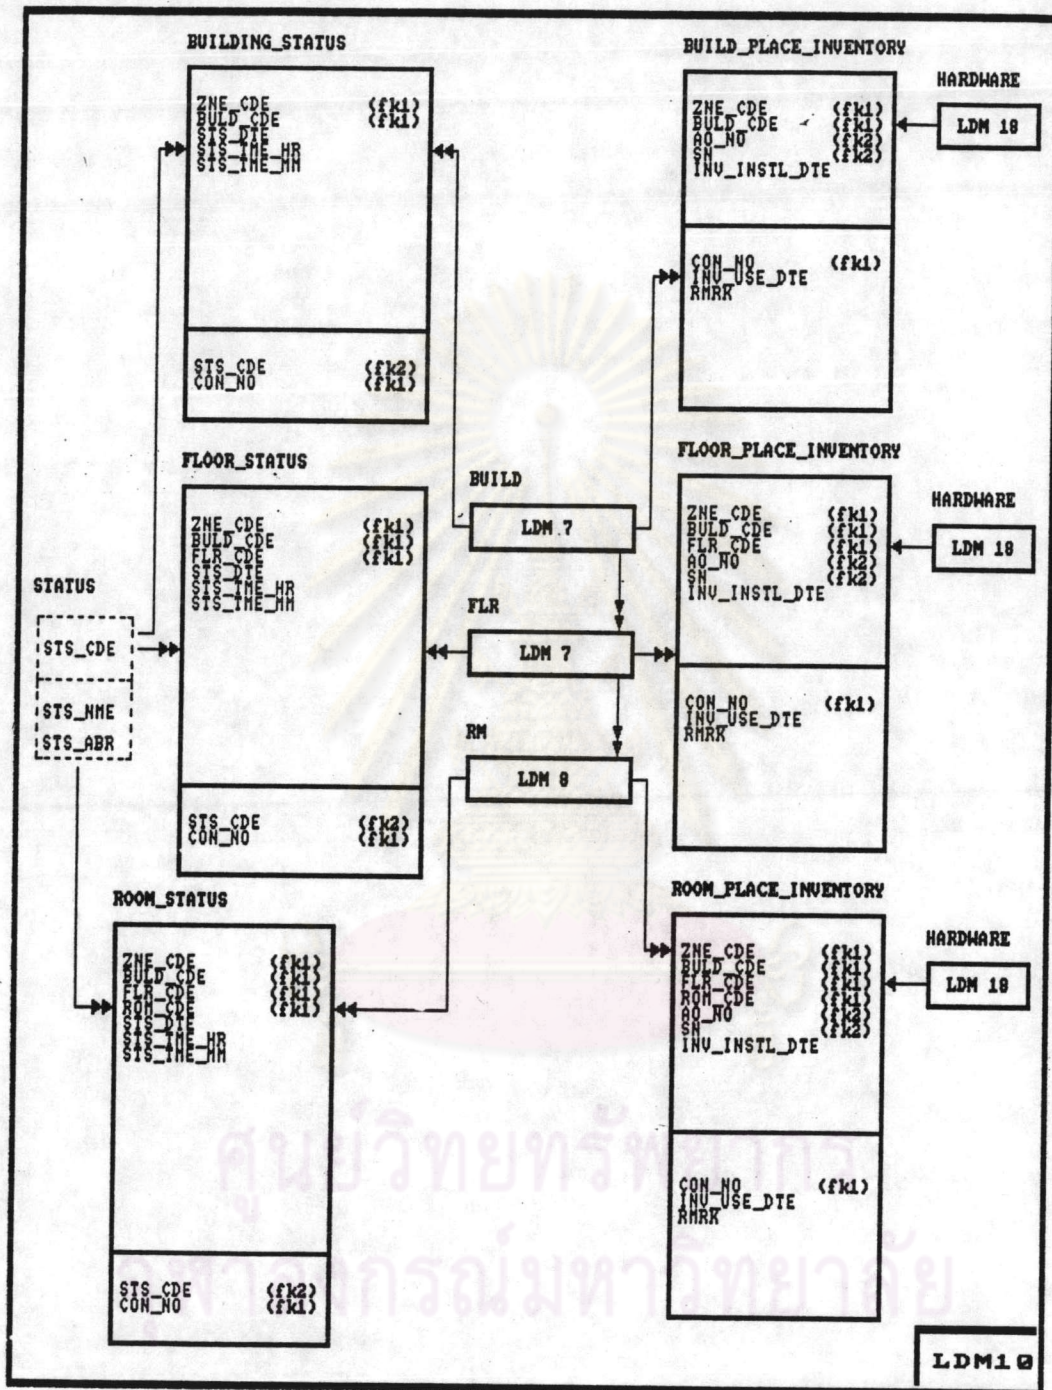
BUILDING_STATUS

ZNE_CDE (fk1)
BULD_CDE (fk1)
STS_DTE
STS_TME_HR
STS_TME_MM

STS_CDE (fk2)
CON_NO (fk1)

BUILD_PLACE_INVENTORY

ZNE_CDE (fk1)
BULD_CDE (fk1)
AO_NO (fk2)
SN (fk2)
INV_INSTL_DTE

CON_NO (fk1)
INV_USE_DTE
RMRK

HARDWARE

LDM 18

FLOOR_STATUS

ZNE_CDE (fk1)
BULD_CDE (fk1)
FLR_CDE (fk1)
STS_DTE
STS_TME_HR
STS_TME_MM

STS_CDE (fk2)
CON_NO (fk1)

BUILD

LDM 7

FLR

LDM 7

RM

LDM 8

STATUS

STS_CDE

STS_NME
STS_ABR

FLOOR_PLACE_INVENTORY

ZNE_CDE (fk1)
BULD_CDE (fk1)
FLR_CDE (fk1)
AO_NO (fk2)
SN (fk2)
INV_INSTL_DTE

CON_NO (fk1)
INV_USE_DTE
RMRK

HARDWARE

LDM 18

ROOM_STATUS

ZNE_CDE (fk1)
BULD_CDE (fk1)
FLR_CDE (fk1)
ROM_CDE (fk1)
STS_DTE (fk1)
STS_TME_HR
STS_TME_MM

STS_CDE (fk2)
CON_NO (fk1)

ROOM_PLACE_INVENTORY

ZNE_CDE (fk1)
BULD_CDE (fk1)
FLR_CDE (fk1)
ROM_CDE (fk1)
AO_NO (fk2)
SN (fk2)
INV_INSTL_DTE

CON_NO (fk1)
INV_USE_DTE
RMRK

HARDWARE

LDM 18

ศูนย์วิทยทรัพยากร
จุฬาลงกรณ์มหาวิทยาลัย

LDM10